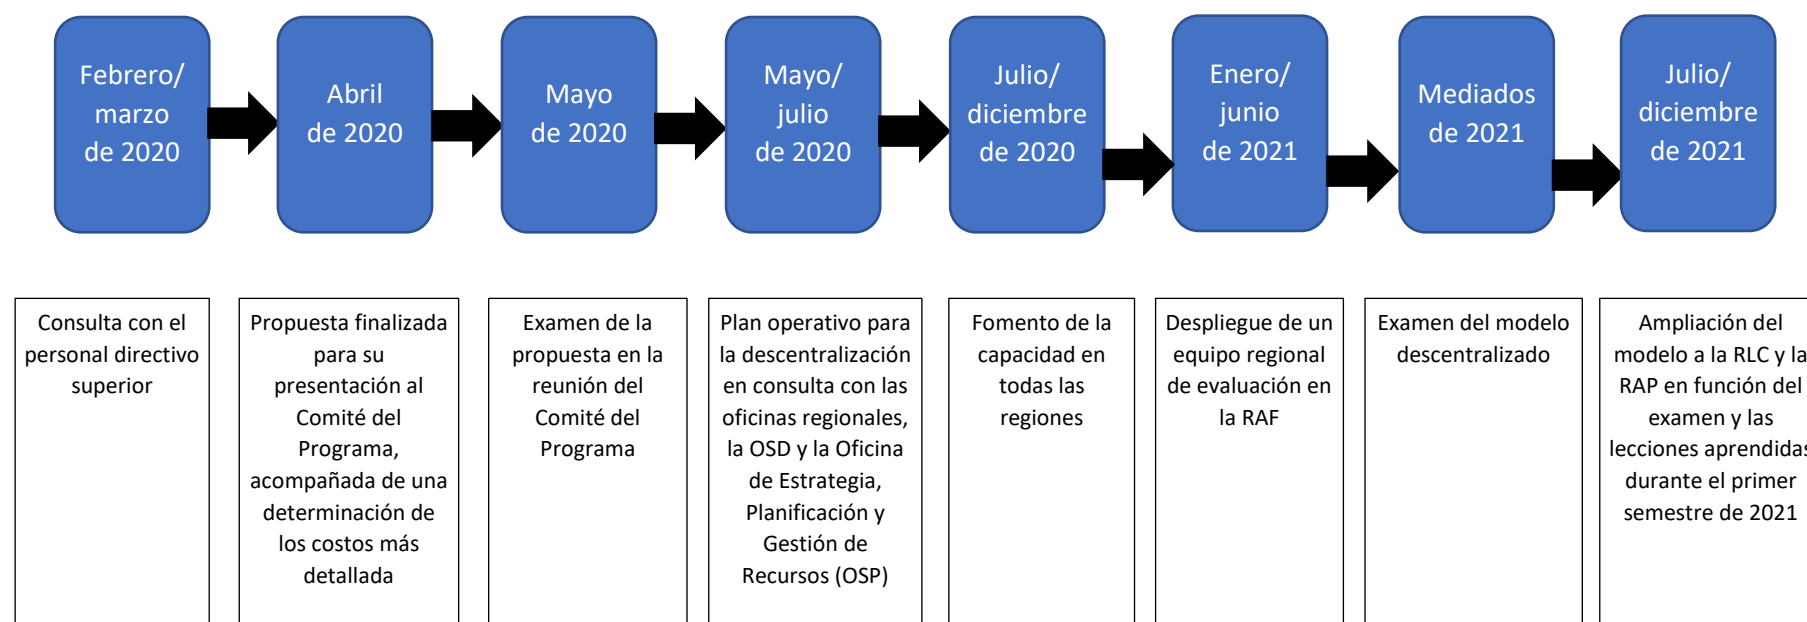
Febrero/ marzo de 2020

Abril de 2020

Mayo de 2020

Mayo/ julio de 2020

Julio/ diciembre de 2020

Enero/ junio de 2021

Mediados de 2021

Julio/ diciembre de 2021

Consulta con el personal directivo superior

Propuesta finalizada para su presentación al Comité del Programa, acompañada de una determinación de los costos más detallada

Examen de la propuesta en la reunión del Comité del Programa

Plan operativo para la descentralización en consulta con las oficinas regionales, la OSD y la Oficina de Estrategia, Planificación y Gestión de Recursos (OSP)

Fomento de la capacidad en todas las regiones

Despliegue de un equipo regional de evaluación en la RAF

Examen del modelo descentralizado

Ampliación del modelo a la RLC y la RAP en función del examen y las lecciones aprendidas durante el primer semestre de 2021